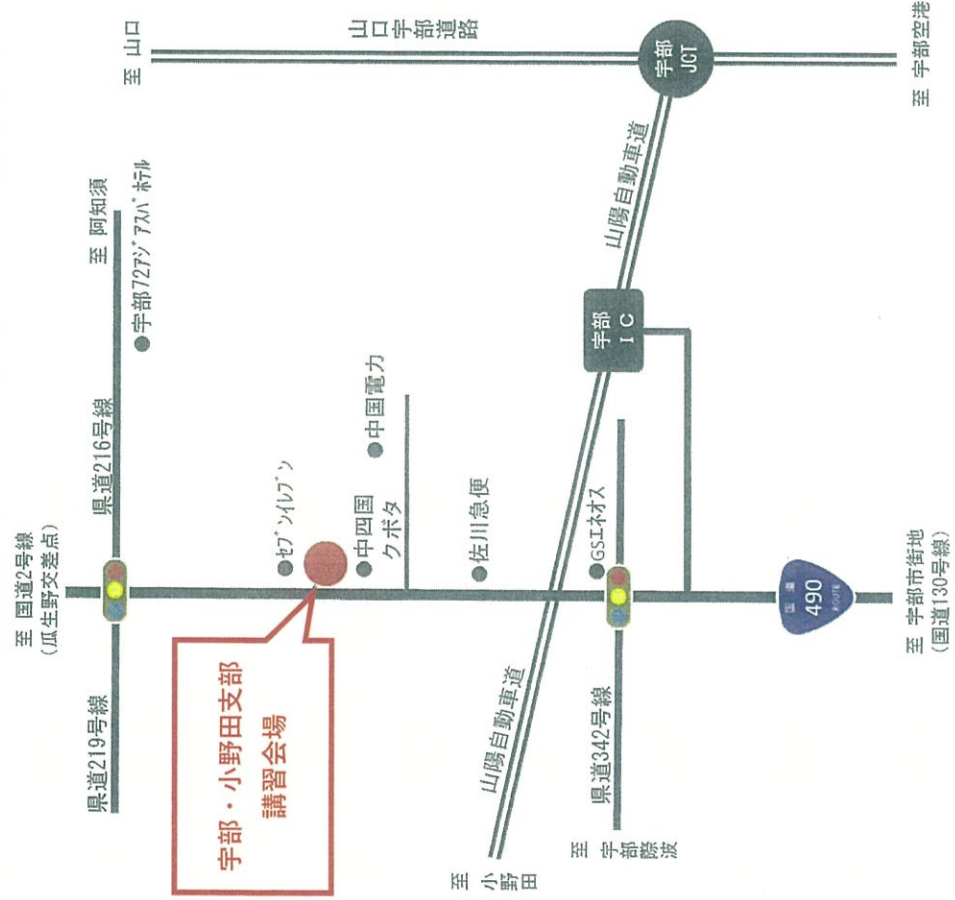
山口宇部道路

至 山口

宇部 JCT

至 宇部空港

山陽自動車道

至 阿知須

宇部72アジアスパホテル

宇部 IC

県道216号線

中国電力

至 国道2号線 (瓜生野交差点)

セブンイレブン

中四国クボタ

佐川急便

GSエネオス

490

至 宇部市街地 (国道130号線)

県道219号線

宇部・小野田支部 講習会場

山陽自動車道

県道342号線

至 小野田

至 宇部際波